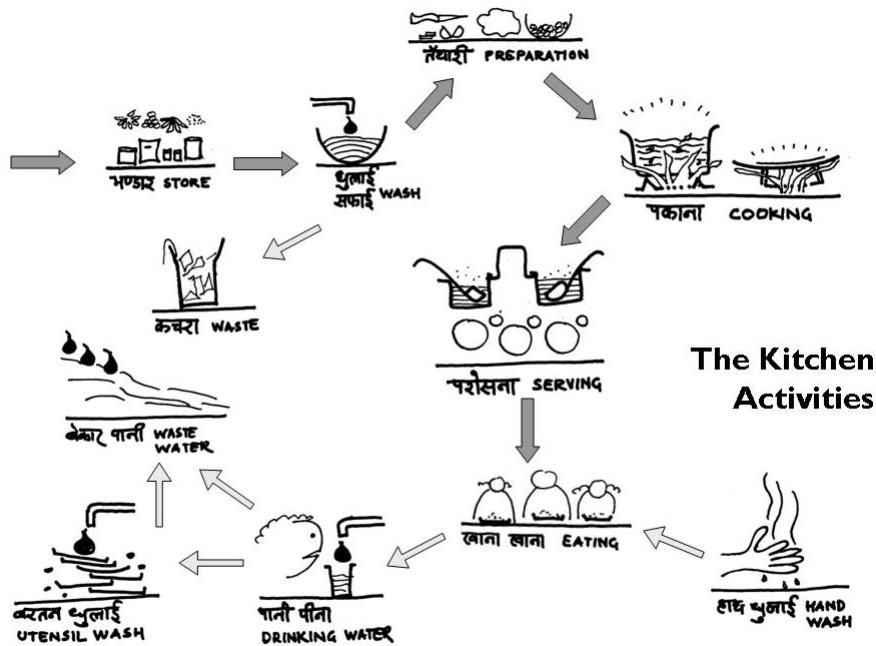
तैयारी PREPARATION

भण्डार STORE

धुलाई सफाई WASH

पकाना COOKING

कचरा WASTE

परोसना SERVING

The Kitchen Activities

बेकार पानी WASTE WATER

खाना खाना EATING

बरतन धुलाई UTENSIL WASH

पानी पीना DRINKING WATER

हाथ धुलाई HAND WASH